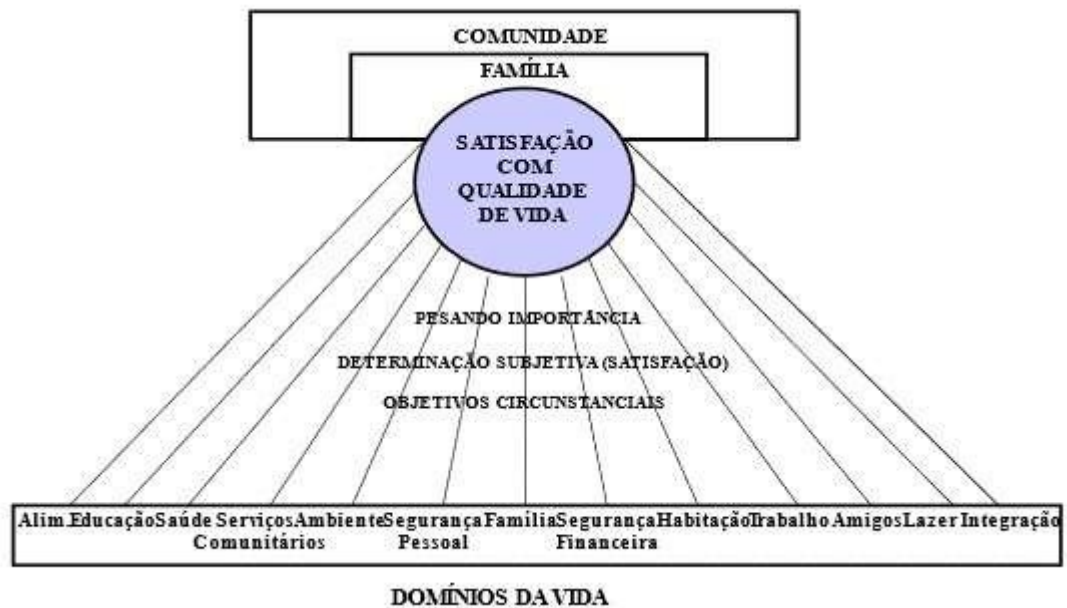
COMUNIDADE

FAMÍLIA

SATISFAÇÃO COM QUALIDADE DE VIDA

PESANDO IMPORTÂNCIA

DETERMINAÇÃO SUBJETIVA (SATISFAÇÃO)

OBJETIVOS CIRCUNSTANCIAIS

Alim. Educação Saúde Serviços Comunitários Ambiente Segurança Pessoal Família Segurança Financeira Habitação Trabalho Amigos Lazer Integração

DOMÍNIOS DA VIDA